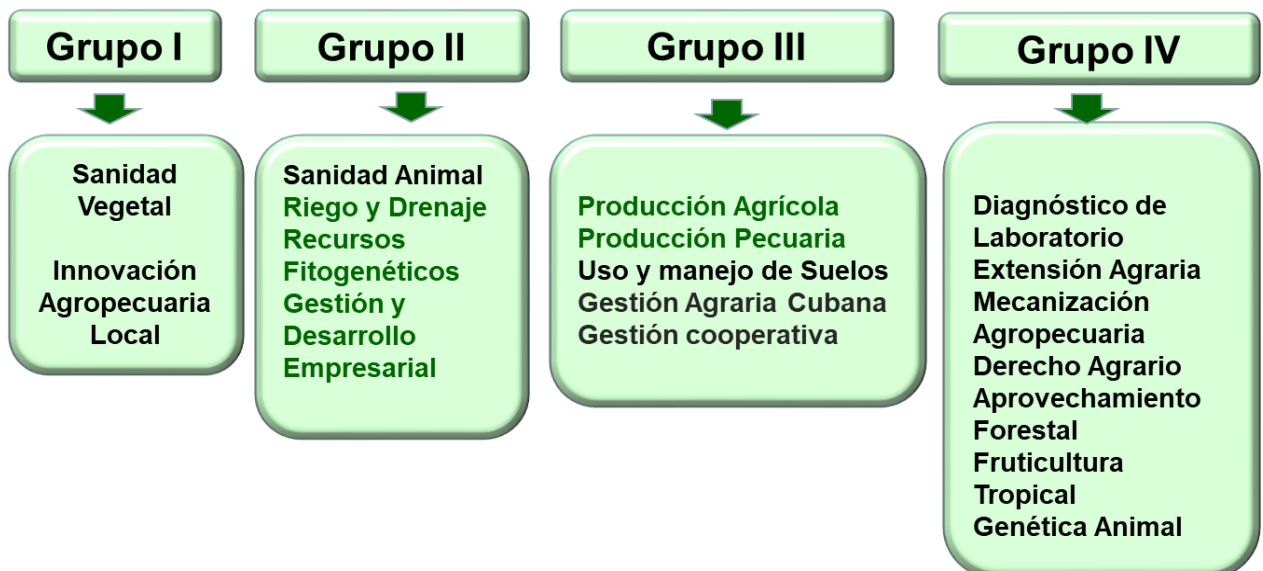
Grupo I

Sanidad Vegetal

Innovación Agropecuaria Local

Grupo II

Sanidad Animal
Riego y Drenaje
Recursos Fitogenéticos
Gestión y Desarrollo Empresarial

Grupo III

Producción Agrícola
Producción Pecuaria
Uso y manejo de Suelos
Gestión Agraria Cubana
Gestión cooperativa

Grupo IV

Diagnóstico de Laboratorio
Extensión Agraria
Mecanización Agropecuaria
Derecho Agrario
Aprovechamiento Forestal
Fruticultura Tropical
Genética Animal